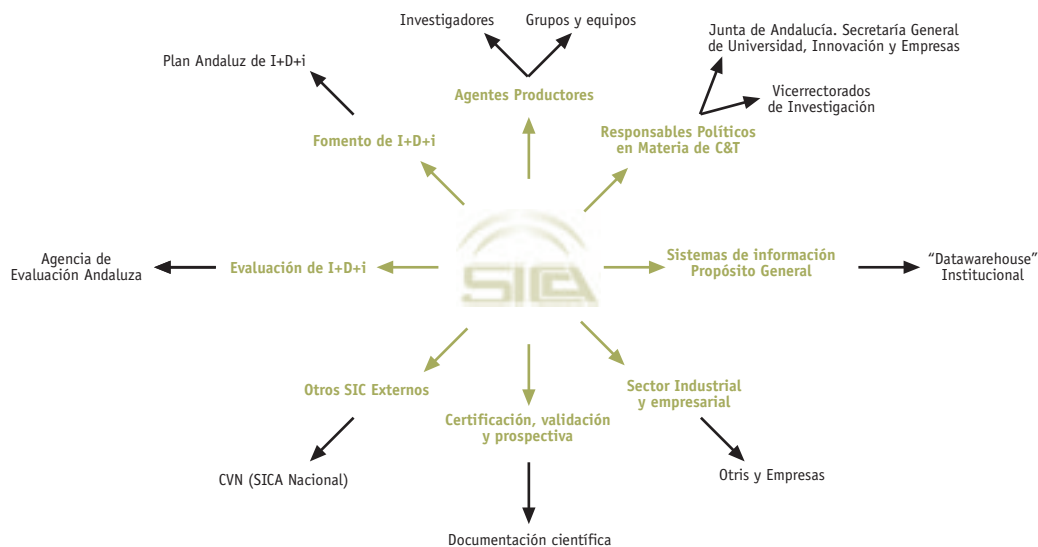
Investigadores

Grupos y equipos

Junta de Andalucía. Secretaría General de Universidad, Innovación y Empresas

Plan Andaluz de I+D+i

Agentes Productores

Vicerrectorados de Investigación

Responsables Políticos en Materia de C&T

Fomento de I+D+i

SICA

Agencia de Evaluación Andaluza

Evaluación de I+D+i

Sistemas de información Propósito General

"Datawarehouse" Institucional

Otros SIC Externos

Sector Industrial y empresarial

Certificación, validación y prospectiva

CVN (SICA Nacional)

Otris y Empresas

Documentación científica